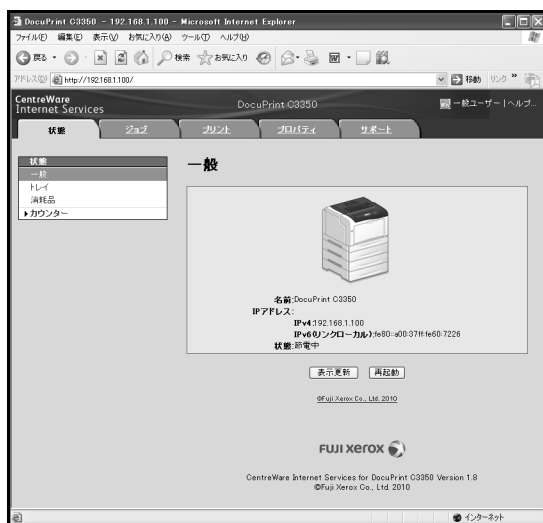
DocuPrint C3350 - 192.168.1.100 - Microsoft Internet Explorer

ファイル(F) 編集(E) 表示(V) お気に入り(A) ツール(T) ヘルプ(H)

戻る 検索 お気に入り

アドレス(D) http://192.168.1.100/ 移動 リンク

CentreWare Internet Services

DocuPrint C3350

一般ユーザー | ヘルプ

状態 ジョブ プリント プロパティ サポート

状態
一般
トレイ
消耗品
▸カウンター

一般

名前:DocuPrint C3350
IPアドレス:
IPv4:192.168.1.100
IPv6(リンクローカル):fe80::a00:37ff:fe60:7226
状態:節電中

表示更新 再起動

©Fuji Xerox Co., Ltd. 2010

FUJI XEROX

CentreWare Internet Services for DocuPrint C3350 Version 1.8
©Fuji Xerox Co., Ltd. 2010

インターネット